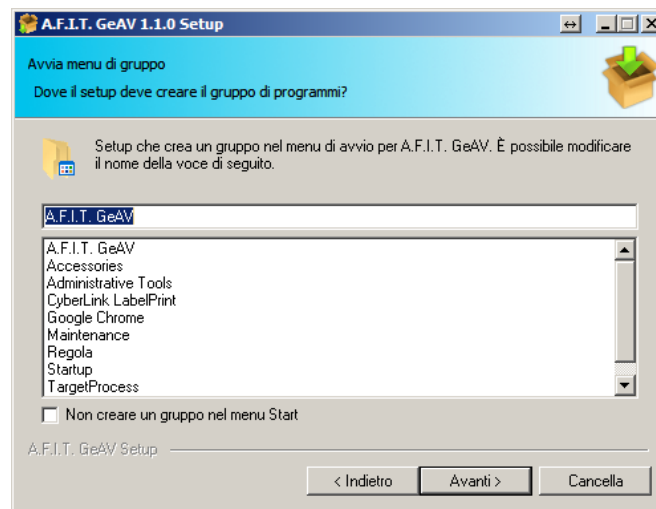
A.F.I.T. GeAV 1.1.0 Setup

Avvia menu di gruppo

Dove il setup deve creare il gruppo di programmi?

Setup che crea un gruppo nel menu di avvio per A.F.I.T. GeAV. È possibile modificare il nome della voce di seguito.

A.F.I.T. GeAV

A.F.I.T. GeAV
Accessories
Administrative Tools
CyberLink LabelPrint
Google Chrome
Maintenance
Regola
Startup
TargetProcess

Non creare un gruppo nel menu Start

A.F.I.T. GeAV Setup

< Indietro | Avanti > | Cancella